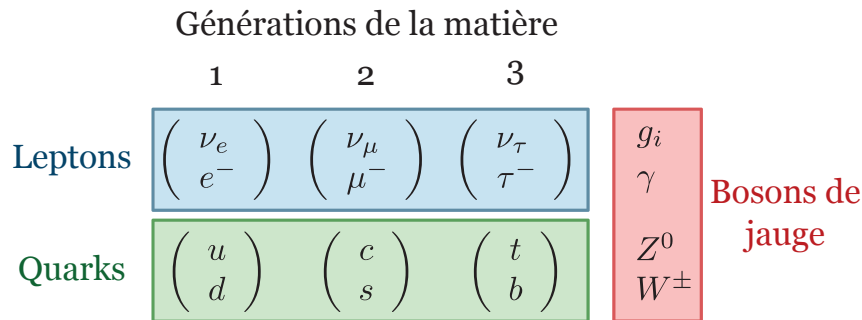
Générations de la matière

1 2 3

Leptons $\begin{pmatrix} \nu_e \\ e^- \end{pmatrix}$ $\begin{pmatrix} \nu_\mu \\ \mu^- \end{pmatrix}$ $\begin{pmatrix} \nu_\tau \\ \tau^- \end{pmatrix}$

Quarks $\begin{pmatrix} u \\ d \end{pmatrix}$ $\begin{pmatrix} c \\ s \end{pmatrix}$ $\begin{pmatrix} t \\ b \end{pmatrix}$

$g_i$
$\gamma$
$Z^0$
$W^\pm$

Bosons de jauge